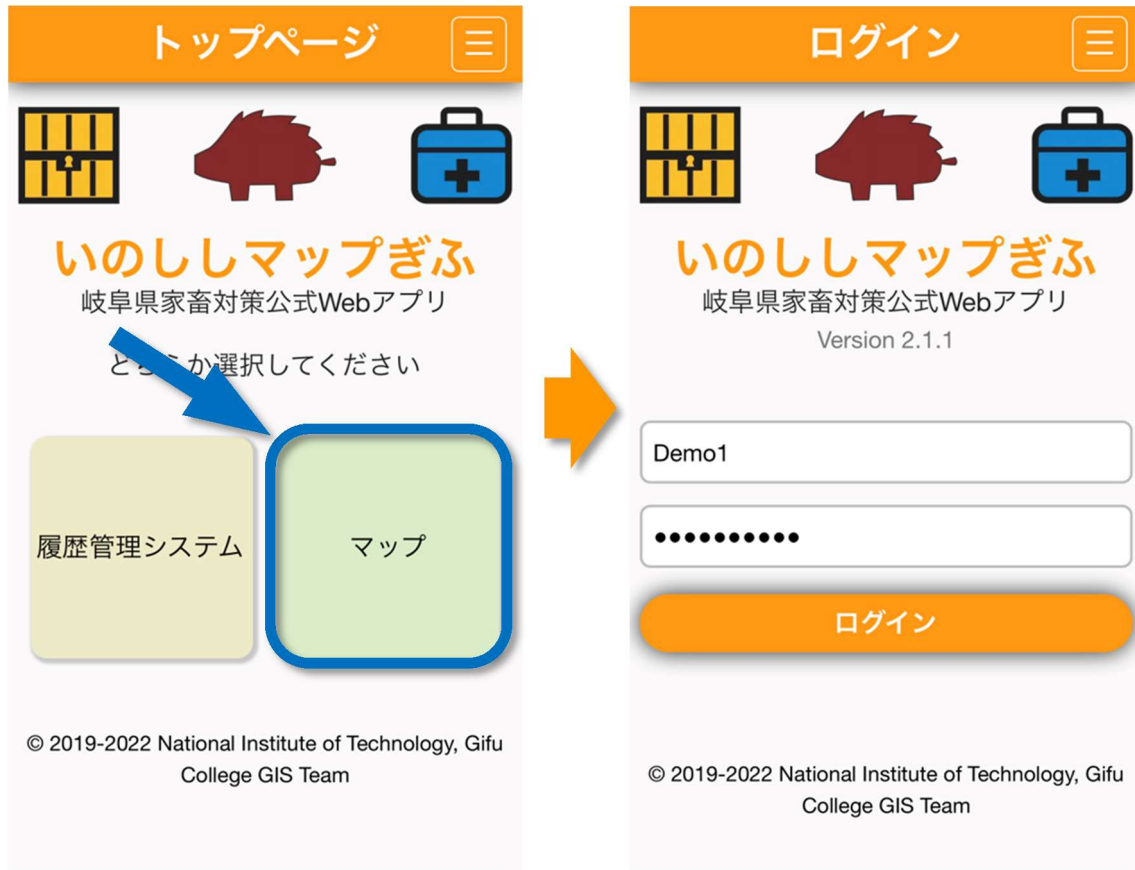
トップページ

いのししマップぎふ
岐阜県家畜対策公式Webアプリ

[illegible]か選択してください

履歴管理システム

マップ

© 2019-2022 National Institute of Technology, Gifu College GIS Team

ログイン

いのししマップぎふ
岐阜県家畜対策公式Webアプリ
Version 2.1.1

Demo1

••••••••••

ログイン

© 2019-2022 National Institute of Technology, Gifu College GIS Team